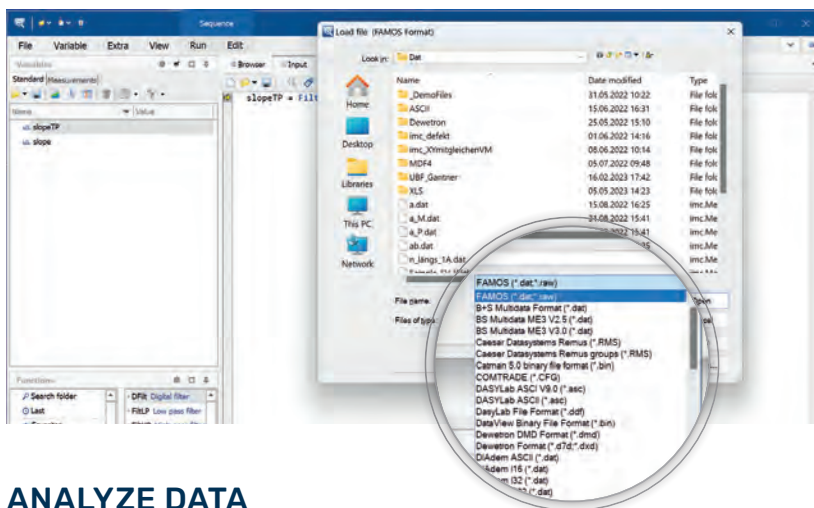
Sequence

File Variable Extra View Run Edit

Variables

Standard Measurements

Name Value

slopeTP
slope

Browser Input

slopeTP = Filt

Functions

Search folder
Last

DFilt Digital filter
FiltLP Low pass filter

Load file (FAMOS Format)

Look in: Dat

Home
Desktop
Libraries
This PC
Network

| Name | Date modified | Type |
|---|---|---|
| _DemoFiles | 31.05.2022 10:22 | File fold |
| ASCII | 15.06.2022 16:31 | File fold |
| Dewetron | 25.05.2022 15:10 | File fold |
| imc_defekt | 01.06.2022 14:16 | File fold |
| imc_XYmitgleichenVM | 08.06.2022 10:14 | File fold |
| MDF4 | 05.07.2022 09:48 | File fold |
| UBF_Gantner | 16.02.2023 17:42 | File fold |
| XLS | 05.05.2023 14:23 | File fold |
| a.dat | 15.08.2022 16:25 | imc.Me |
| a_M.dat | 31.08.2022 15:41 | imc.Me |
| a_P.dat | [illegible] | imc.Me |
| ab.dat | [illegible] | imc.Me |
| n_längs_1A.dat | | imc.Me |

File name:
Files of type:

Open

FAMOS (*.dat;*.raw)
FAMOS (*.dat;*.raw)
B+S Multidata Format (*.dat)
BS Multidata ME3 V2.5 (*.dat)
BS Multidata ME3 V3.0 (*.dat)
Caeser Datasystems Remus (*.RMS)
Caeser Datasystems Remus groups (*.RMS)
Catman 5.0 binary file format (*.bin)
COMTRADE (*.CFG)
DASYLab ASCII V9.0 (*.asc)
DASYLab ASCII (*.asc)
DasyLab File Format (*.ddf)
DataView Binary File Format (*.bin)
Dewetron DMD Format (*.dmd)
Dewetron Format (*.d7d;*.dxd)
DIAdem ASCII (*.dat)
DIAdem I16 (*.dat)
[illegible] I32 (*.dat)
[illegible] (*.dat)

ANALYZE DATA